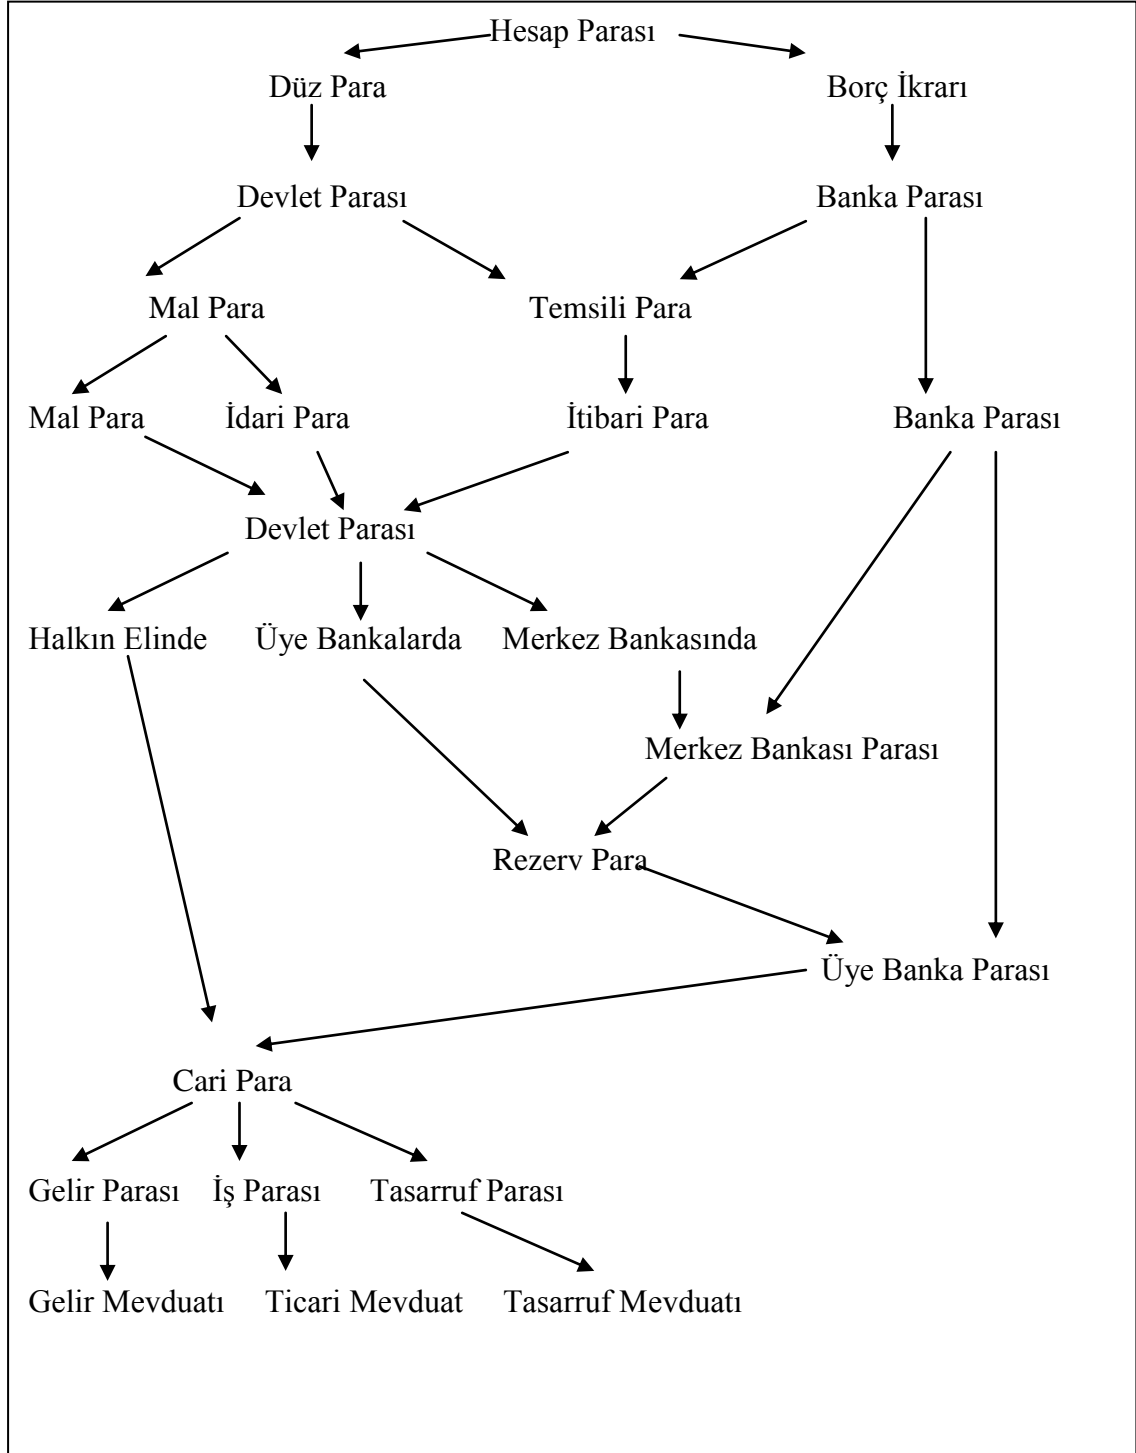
Hesap Parası

Düz Para

Borç İkrarı

Devlet Parası

Banka Parası

Mal Para

Temsili Para

Mal Para

İdari Para

İtibari Para

Banka Parası

Devlet Parası

Halkın Elinde

Üye Bankalarda

Merkez Bankasında

Merkez Bankası Parası

Rezerv Para

Üye Banka Parası

Cari Para

Gelir Parası

İş Parası

Tasarruf Parası

Gelir Mevduatı

Ticari Mevduat

Tasarruf Mevduatı